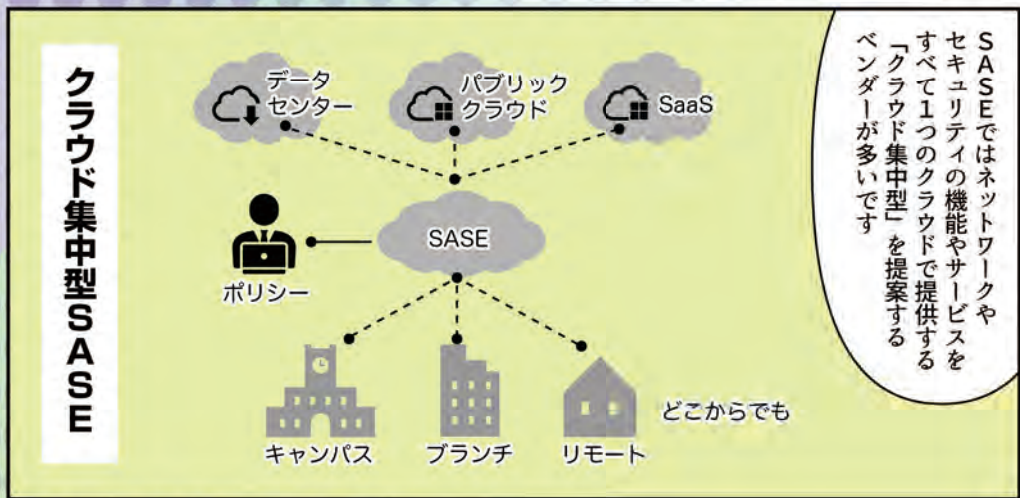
クラウド集中型SASE

データセンター

パブリッククラウド

SaaS

SASE

ポリシー

キャンパス

ブランチ

リモート

どこからでも

SASEではネットワークやセキュリティの機能やサービスをすべて1つのクラウドで提供する「クラウド集中型」を提案するベンダーが多いです